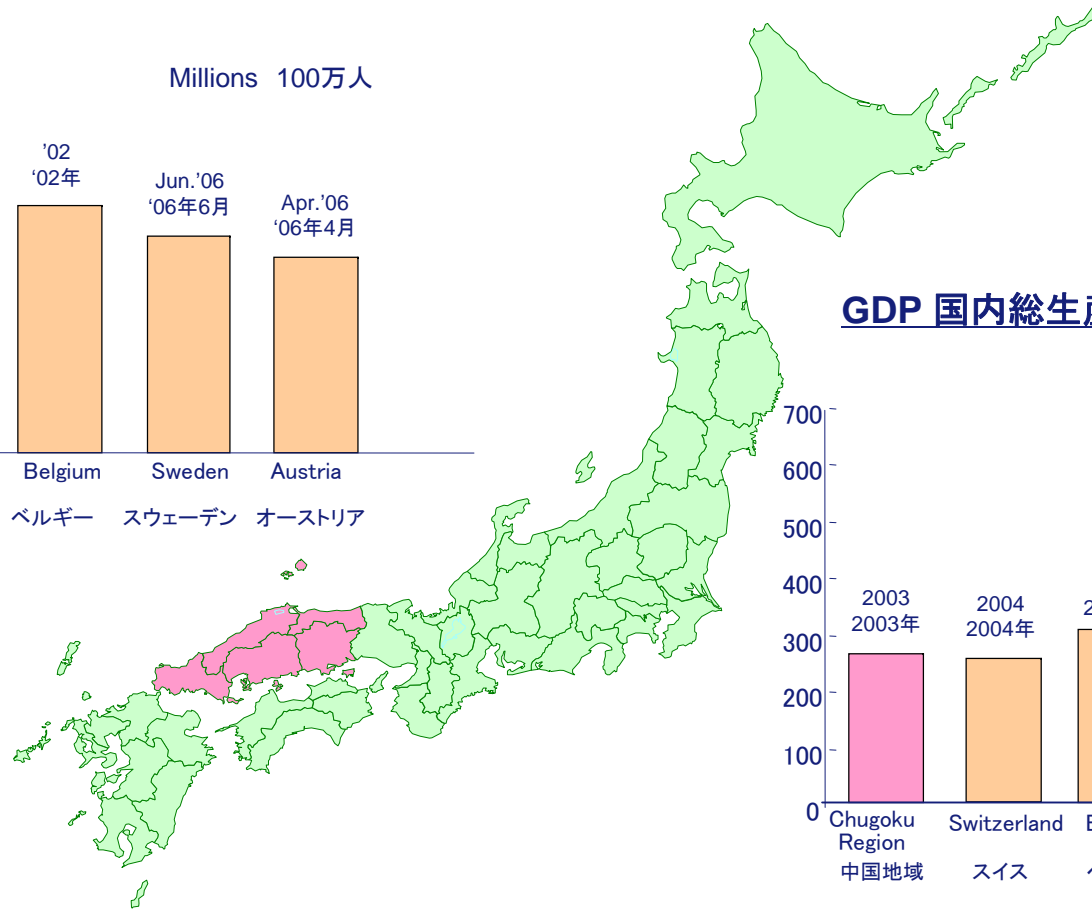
Millions 100万人

'02
'02年

Jun.'06
'06年6月

Apr.'06
'06年4月

Belgium
ベルギー

Sweden
スウェーデン

Austria
オーストリア

GDP 国内総生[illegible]

700
600
500
400
300
200
100
0

2003
2003年

2004
2004年

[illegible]

Chugoku Region
中国地域

Switzerland
スイス

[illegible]